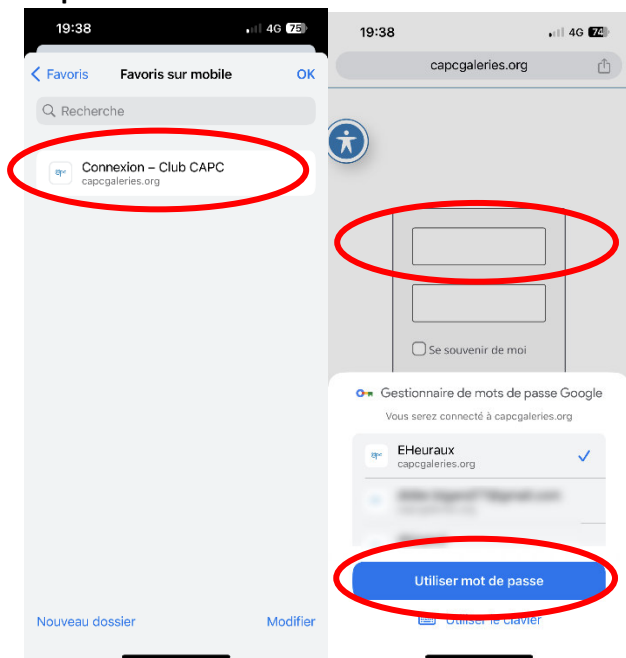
19:38
4G 75

Favoris
Favoris sur mobile
OK

Recherche

Connexion – Club CAPC
capcgaleries.org

Nouveau dossier
Modifier

19:38
4G 74

capcgaleries.org

Se souvenir de moi

Gestionnaire de mots de passe Google
Vous serez connecté à capcgaleries.org

EHeuraux
capcgaleries.org

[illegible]

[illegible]

Utiliser mot de passe

Utiliser le clavier